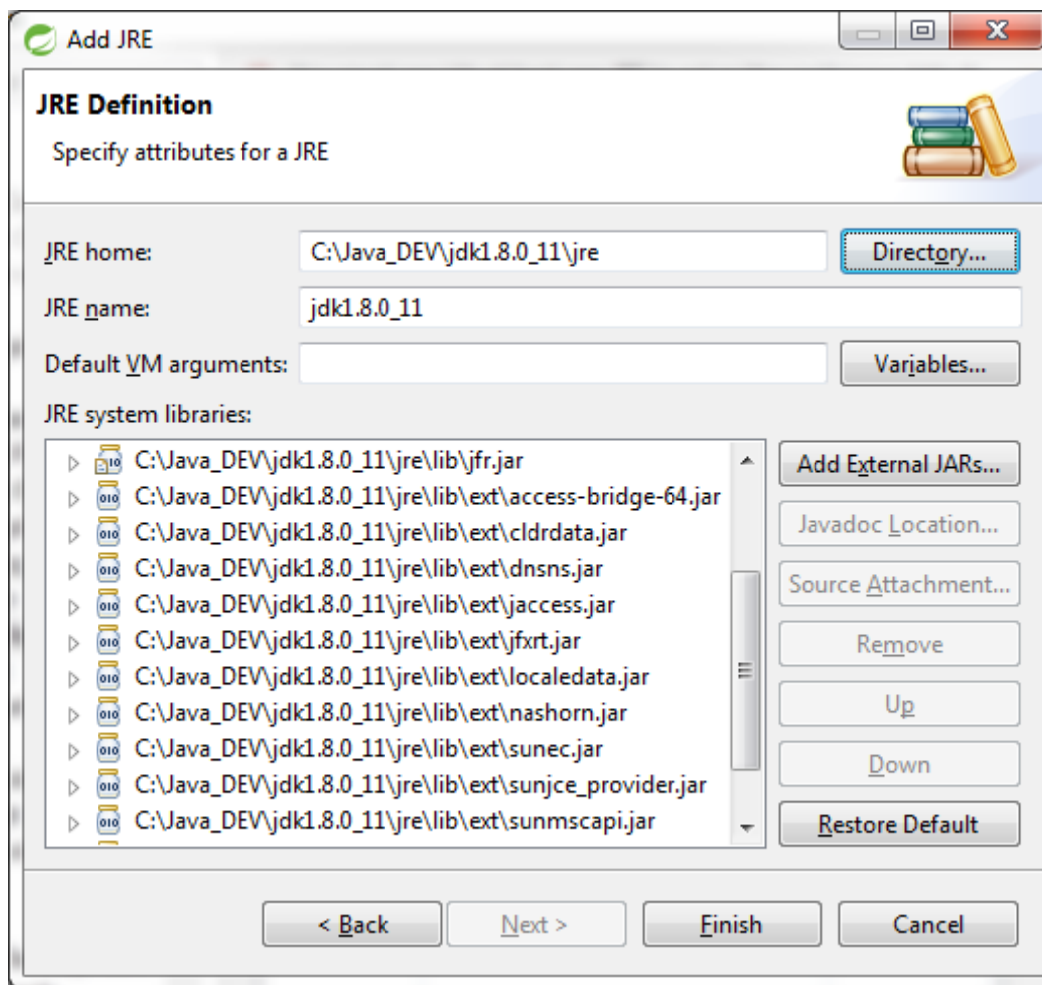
Add JRE

JRE Definition

Specify attributes for a JRE

JRE home: C:\Java_DEV\jdk1.8.0_11\jre Directory...

JRE name: jdk1.8.0_11

Default VM arguments: Variables...

JRE system libraries:

C:\Java_DEV\jdk1.8.0_11\jre\lib\jfr.jar
C:\Java_DEV\jdk1.8.0_11\jre\lib\ext\access-bridge-64.jar
C:\Java_DEV\jdk1.8.0_11\jre\lib\ext\cldrdata.jar
C:\Java_DEV\jdk1.8.0_11\jre\lib\ext\dnsns.jar
C:\Java_DEV\jdk1.8.0_11\jre\lib\ext\jaccess.jar
C:\Java_DEV\jdk1.8.0_11\jre\lib\ext\jfxrt.jar
C:\Java_DEV\jdk1.8.0_11\jre\lib\ext\localedata.jar
C:\Java_DEV\jdk1.8.0_11\jre\lib\ext\nashorn.jar
C:\Java_DEV\jdk1.8.0_11\jre\lib\ext\sunec.jar
C:\Java_DEV\jdk1.8.0_11\jre\lib\ext\sunjce_provider.jar
C:\Java_DEV\jdk1.8.0_11\jre\lib\ext\sunmscapi.jar

Add External JARs...
Javadoc Location...
Source Attachment...
Remove
Up
Down
Restore Default

< Back Next > Finish Cancel